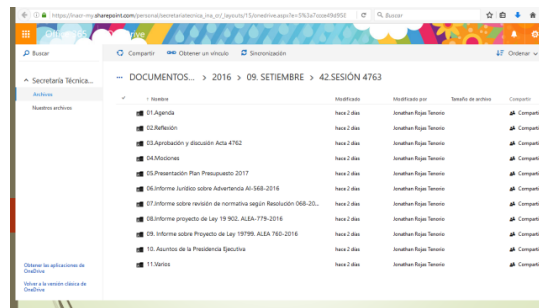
https://inacr-my.sharepoint.com/personal/secretariatecnica_ina_cr/_layouts/15/onedrive.aspx?id=%2Fpersonal%2Fsecretariatecnica

Buscar

OneDrive

Buscar

Compartir | Obtener un vínculo | Sincronización

Ordenar

Secretaría Técnica...

Archivos

Nuestros archivos

... DOCUMENTOS... > 2016 > 09. SETIEMBRE > 42.SESIÓN 4763

| Nombre | Modificado | Modificado por | Tamaño de archivo | Compartir |
|---|---|---|---|---|
| 01.Agenda | hace 2 días | Jonathan Rojas Tenorio | | Compartir |
| 02.Reflexión | hace 2 días | Jonathan Rojas Tenorio | | Compartir |
| 03.Aprobación y discusión Acta 4762 | hace 2 días | Jonathan Rojas Tenorio | | Compartir |
| 04.Mociones | hace 2 días | Jonathan Rojas Tenorio | | Compartir |
| 05.Presentación Plan Presupuesto 2017 | hace 2 días | Jonathan Rojas Tenorio | | Compartir |
| 06.Informe Jurídico sobre Advertencia AI-568-2016 | hace 2 días | Jonathan Rojas Tenorio | | Compartir |
| 07.Informe sobre revisión de normativa según Resolución 068-20... | hace 2 días | Jonathan Rojas Tenorio | | Compartir |
| 08.Informe proyecto de Ley 19 902. ALEA-779-2016 | hace 2 días | Jonathan Rojas Tenorio | | Compartir |
| 09. Informe sobre Proyecto de Ley 19799. ALEA 760-2016 | hace 2 días | Jonathan Rojas Tenorio | | Compartir |
| 10.. Asuntos de la Presidencia Ejecutiva | hace 2 días | Jonathan Rojas Tenorio | | Compartir |
| 11.Varios | hace 2 días | Jonathan Rojas Tenorio | | Compartir |

Obtener las aplicaciones de OneDrive

Volver a la versión clásica de OneDrive